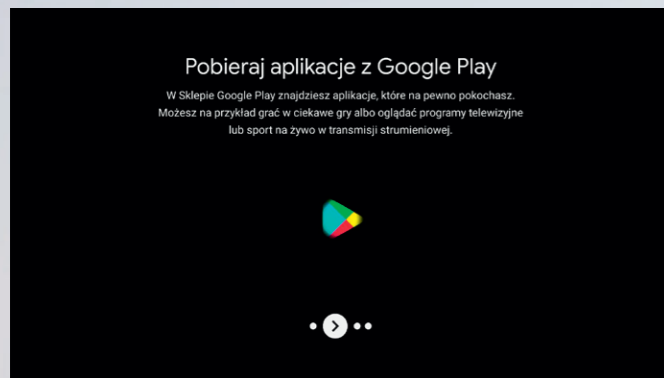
Pobieraj aplikacje z Google Play

W Sklepie Google Play znajdziesz aplikacje, które na pewno pokochasz. Możesz na przykład grać w ciekawe gry albo oglądać programy telewizyjne lub sport na żywo w transmisji strumieniowej.